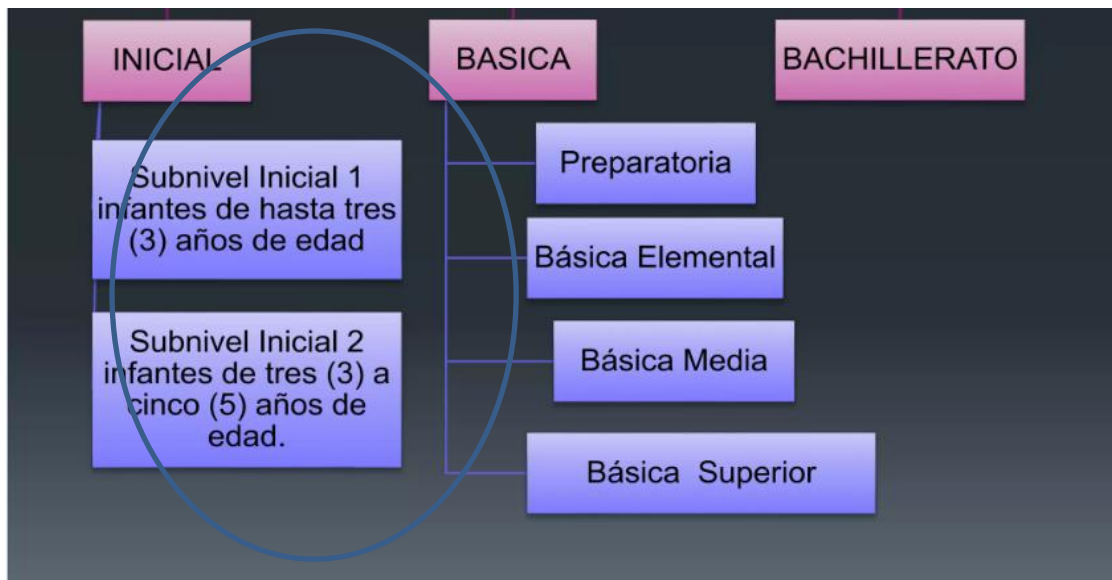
INICIAL

BASICA

BACHILLERATO

Subnivel Inicial 1 infantes de hasta tres (3) años de edad

Subnivel Inicial 2 infantes de tres (3) a cinco (5) años de edad.

Preparatoria

Básica Elemental

Básica Media

Básica Superior